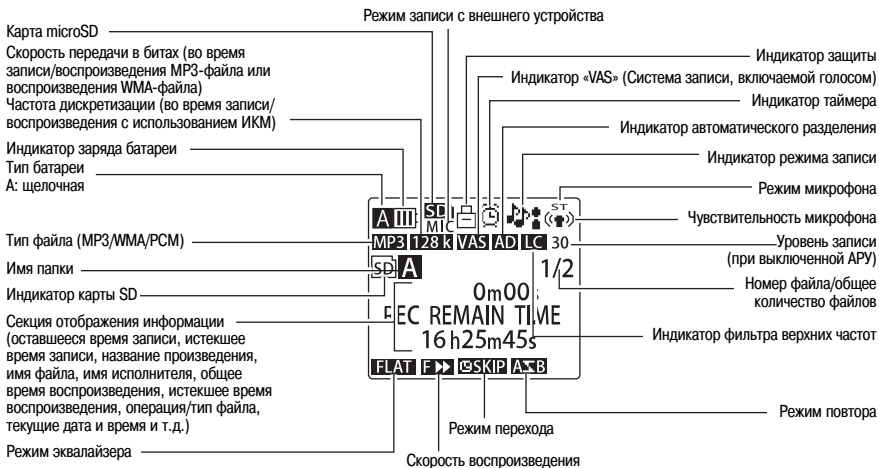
Режим записи с внешнего устройства

Карта microSD

Скорость передачи в битах (во время записи/воспроизведения MP3-файла или воспроизведения WMA-файла)
Частота дискретизации (во время записи/воспроизведения с использованием ИКМ)

Индикатор заряда батареи

Тип батареи
A: щелочная

Тип файла (MP3/WMA/PCM)

Имя папки

Индикатор карты SD

Секция отображения информации (оставшееся время записи, истекшее время записи, название произведения, имя файла, имя исполнителя, общее время воспроизведения, истекшее время воспроизведения, операция/тип файла, текущие дата и время и т.д.)

Режим эквалайзера

Индикатор защиты

Индикатор «VAS» (Система записи, включаемой голосом)

Индикатор таймера

Индикатор автоматического разделения

Индикатор режима записи

Режим микрофона

Чувствительность микрофона

Уровень записи (при выключенной АРУ)

Номер файла/общее количество файлов

Индикатор фильтра верхних частот

Режим повтора

Режим перехода

Скорость воспроизведения

A SD MIC ST
MP3 128 k VAS AD LC 30
SD A 1/2
0m00s
REC REMAIN TIME
16h25m45s
FLAT F ▶▶ SKIP A-B